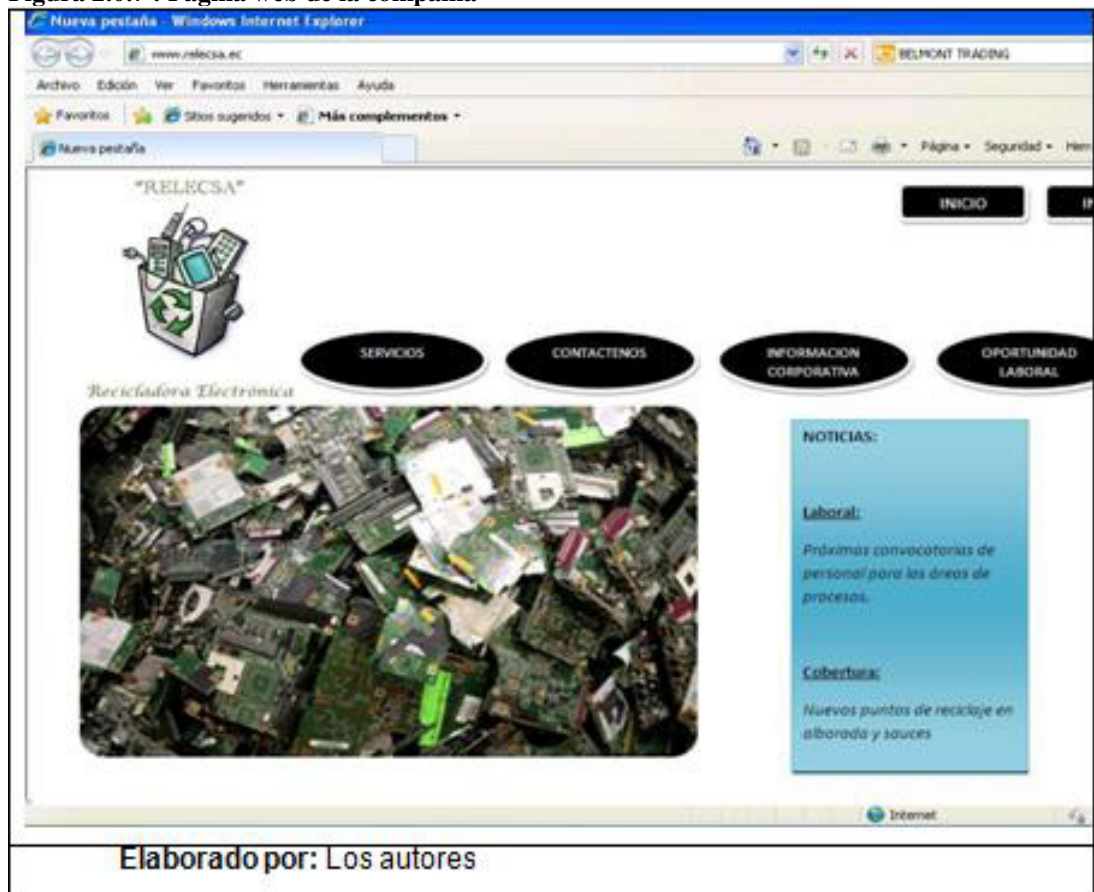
Figura 2.6. : Página web de la compañía

Nueva pestaña - Windows Internet Explorer

www.relecsa.ec

BELMONT TRADING

Archivo Edición Ver Favoritos Herramientas Ayuda

Favoritos Sitios sugeridos Más complementos

Nueva pestaña

Página Seguridad Her

"RELECSA"

INICIO

IN

SERVICIOS

CONTACTENOS

INFORMACION CORPORATIVA

OPORTUNIDAD LABORAL

Recicladora Electrónica

NOTICIAS:

Laboral:

Próximas convocatorias de personal para las áreas de procesos.

Cobertura:

Nuevos puntos de reciclaje en alborada y sauces

Internet

Elaborado por: Los autores